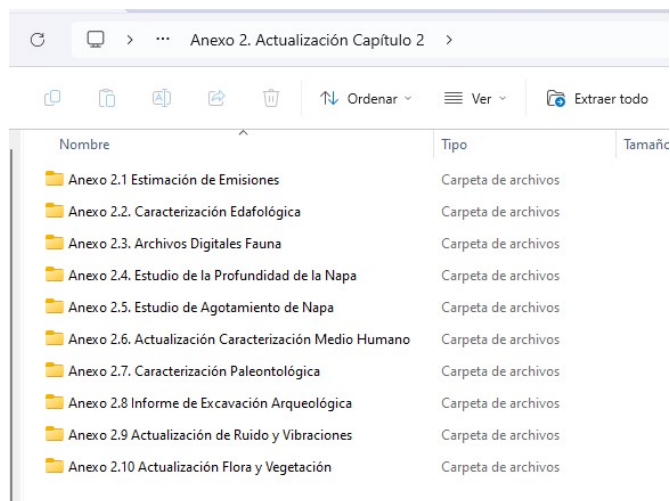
> ··· Anexo 2. Actualización Capítulo 2 >

Ordenar Ver Extraer todo

| Nombre | Tipo | Tamañ |
|---|---|---|
| Anexo 2.1 Estimación de Emisiones | Carpeta de archivos | |
| Anexo 2.2. Caracterización Edafológica | Carpeta de archivos | |
| Anexo 2.3. Archivos Digitales Fauna | Carpeta de archivos | |
| Anexo 2.4. Estudio de la Profundidad de la Napa | Carpeta de archivos | |
| Anexo 2.5. Estudio de Agotamiento de Napa | Carpeta de archivos | |
| Anexo 2.6. Actualización Caracterización Medio Humano | Carpeta de archivos | |
| Anexo 2.7. Caracterización Paleontológica | Carpeta de archivos | |
| Anexo 2.8 Informe de Excavación Arqueológica | Carpeta de archivos | |
| Anexo 2.9 Actualización de Ruido y Vibraciones | Carpeta de archivos | |
| Anexo 2.10 Actualización Flora y Vegetación | Carpeta de archivos | |